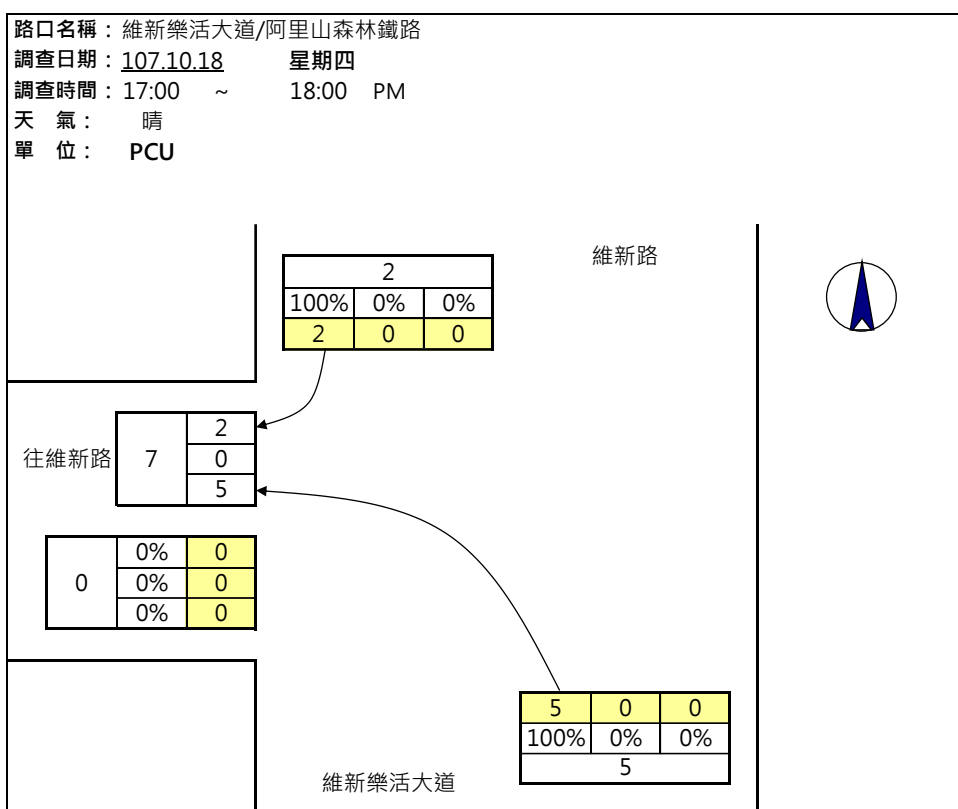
路口名稱：維新樂活大道/阿里山森林鐵路
調查日期：107.10.18　星期四
調查時間：17:00 ~ 18:00 PM
天　氣：　晴
單　位：　PCU

維新路

| 2 | | |
|---|---|---|
| 100% | 0% | 0% |
| 2 | 0 | 0 |

往維新路

| 7 | 2 |
|---|---|
| | 0 |
| | 5 |

| 0 | 0% | 0 |
|---|---|---|
| | 0% | 0 |
| | 0% | 0 |

| 5 | 0 | 0 |
|---|---|---|
| 100% | 0% | 0% |
| 5 | | |

維新樂活大道